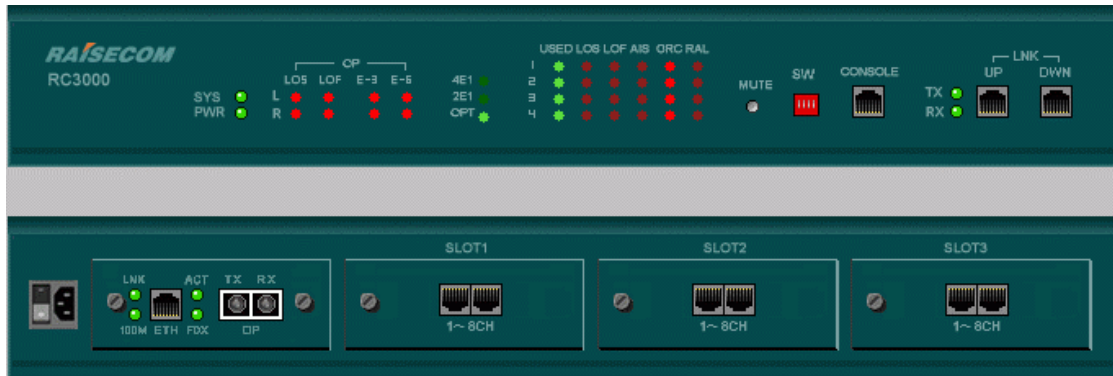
RAISECOM
RC3000

SYS
PWR

OP
LOS LOF E-3 E-6
L
R

4E1
2E1
OPT

USED LOS LOF AIS ORC RAL
1
2
3
4

MUTE

SW

CONSOLE

LNK
UP DWN
TX
RX

LNK
100M ETH
ACT
FDX
TX RX
OP

SLOT1
1~ 8CH

SLOT2
1~ 8CH

SLOT3
1~ 8CH